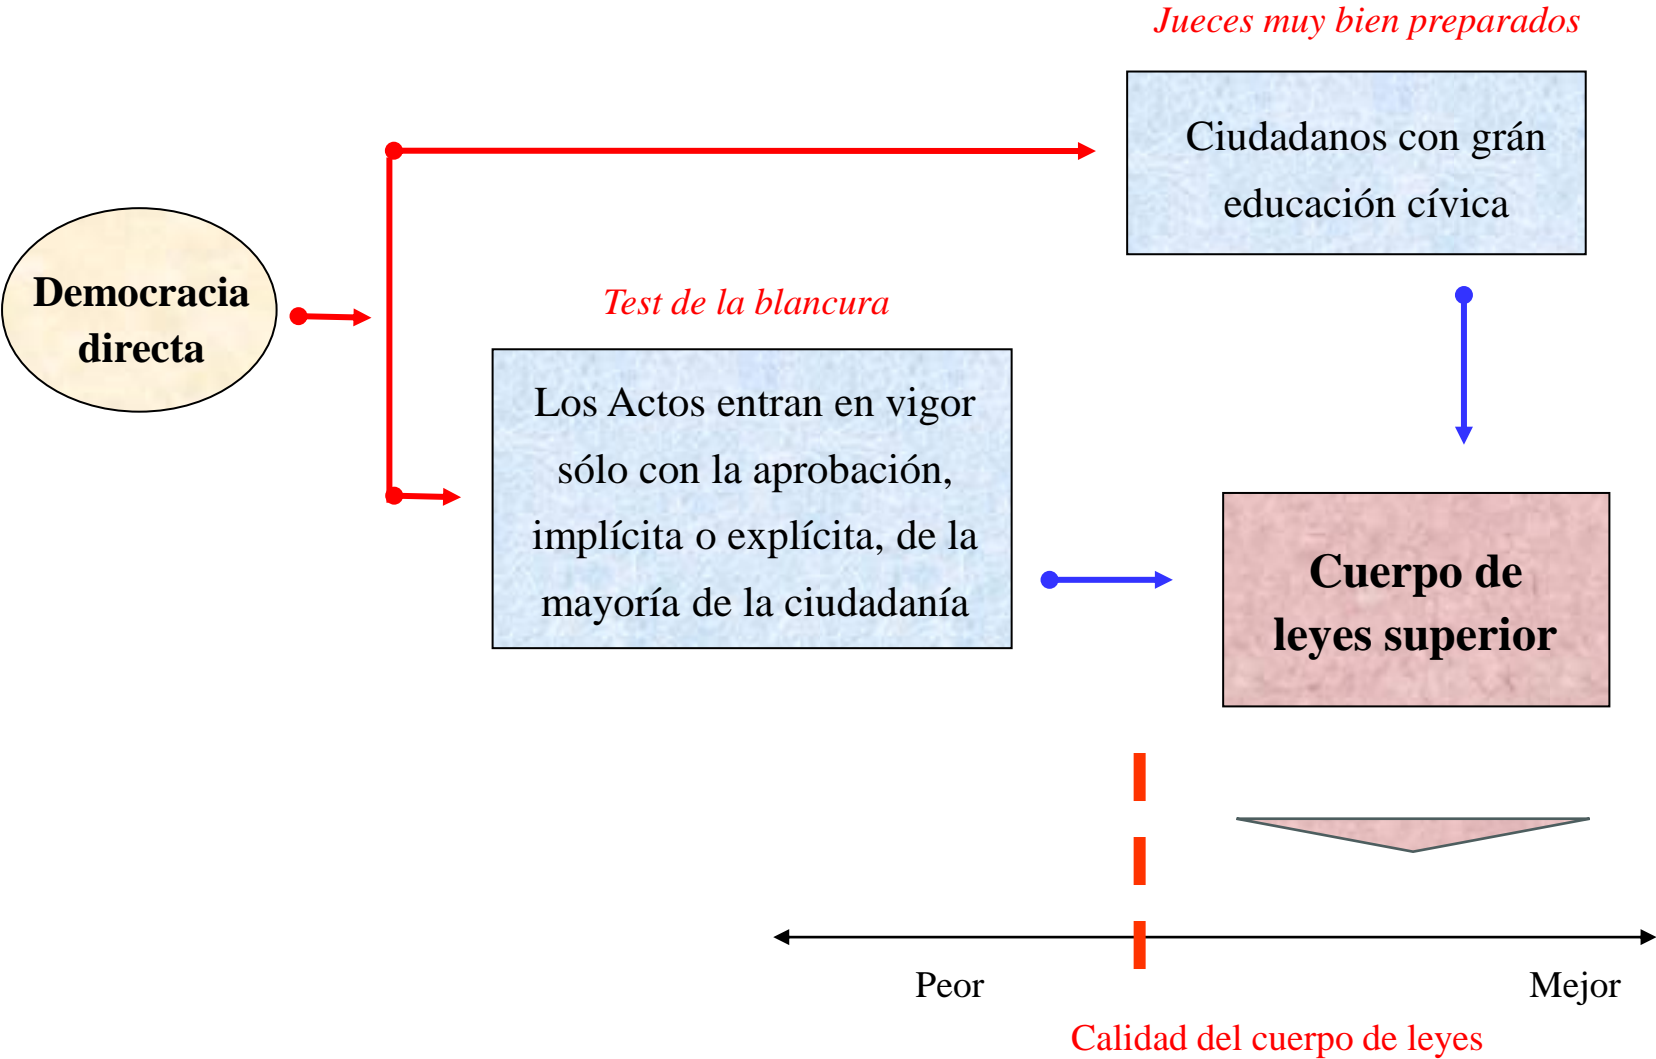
Jueces muy bien preparados

Ciudadanos con grán educación cívica

Democracia directa

Test de la blancura

Los Actos entran en vigor sólo con la aprobación, implícita o explícita, de la mayoría de la ciudadanía

Cuerpo de leyes superior

Peor

Mejor

Calidad del cuerpo de leyes